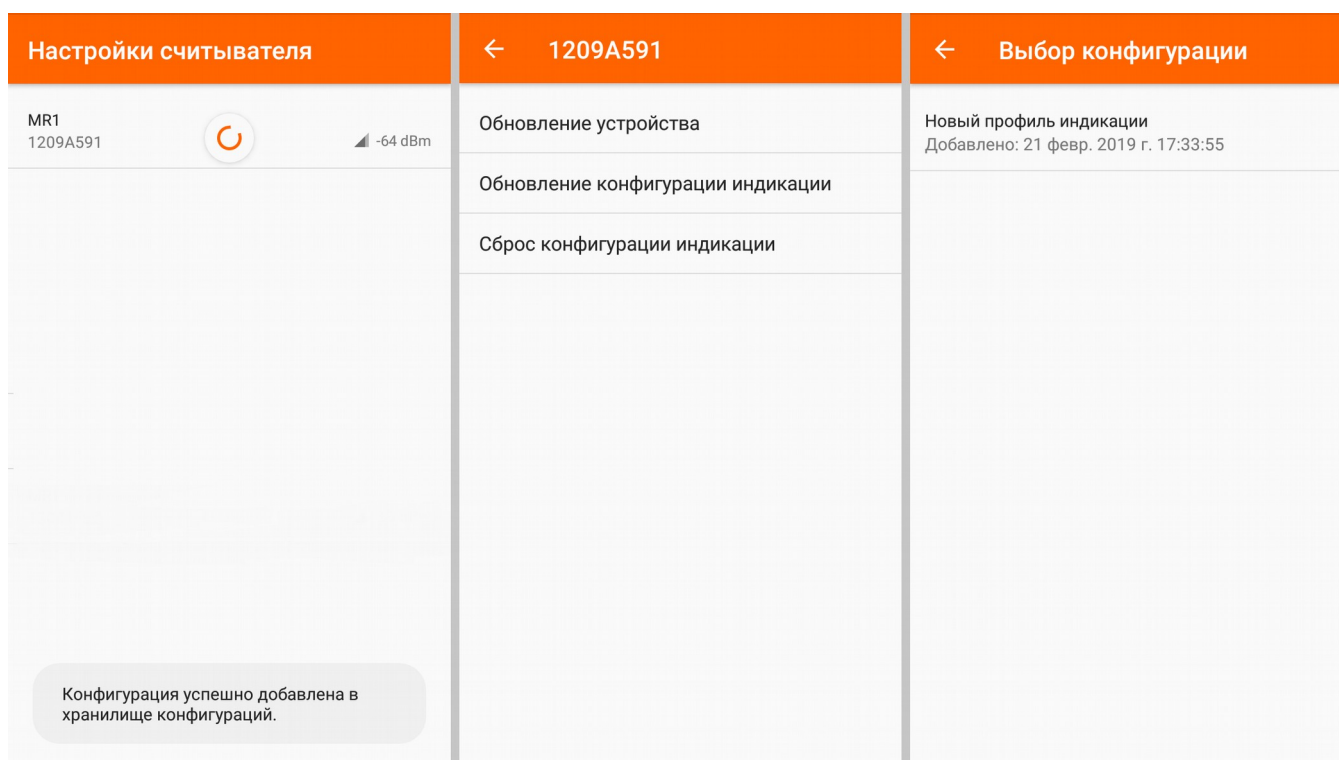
Настройки считывателя

MR1
1209A591

-64 dBm

Конфигурация успешно добавлена в хранилище конфигураций.

← 1209A591

Обновление устройства

Обновление конфигурации индикации

Сброс конфигурации индикации

← Выбор конфигурации

Новый профиль индикации
Добавлено: 21 февр. 2019 г. 17:33:55